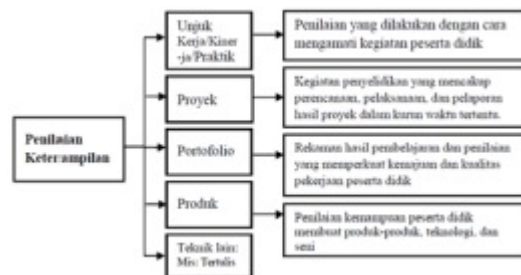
Penilaian Keterampilan

Unjuk Kerja/Kiner-ja/Praktik

Penilaian yang dilakukan dengan cara mengamati kegiatan peserta didik

Proyek

Kegiatan penyelidikan yang mencakup perencanaan, pelaksanaan, dan pelaporan hasil proyek dalam kurun waktu tertentu.

Portofolio

Rekaman hasil pembelajaran dan penilaian yang memperkuat kemajuan dan kualitas pekerjaan peserta didik

Produk

Penilaian kemampuan peserta didik membuat produk-produk, teknologi, dan seni

Teknik lain: Mis: Tertulis